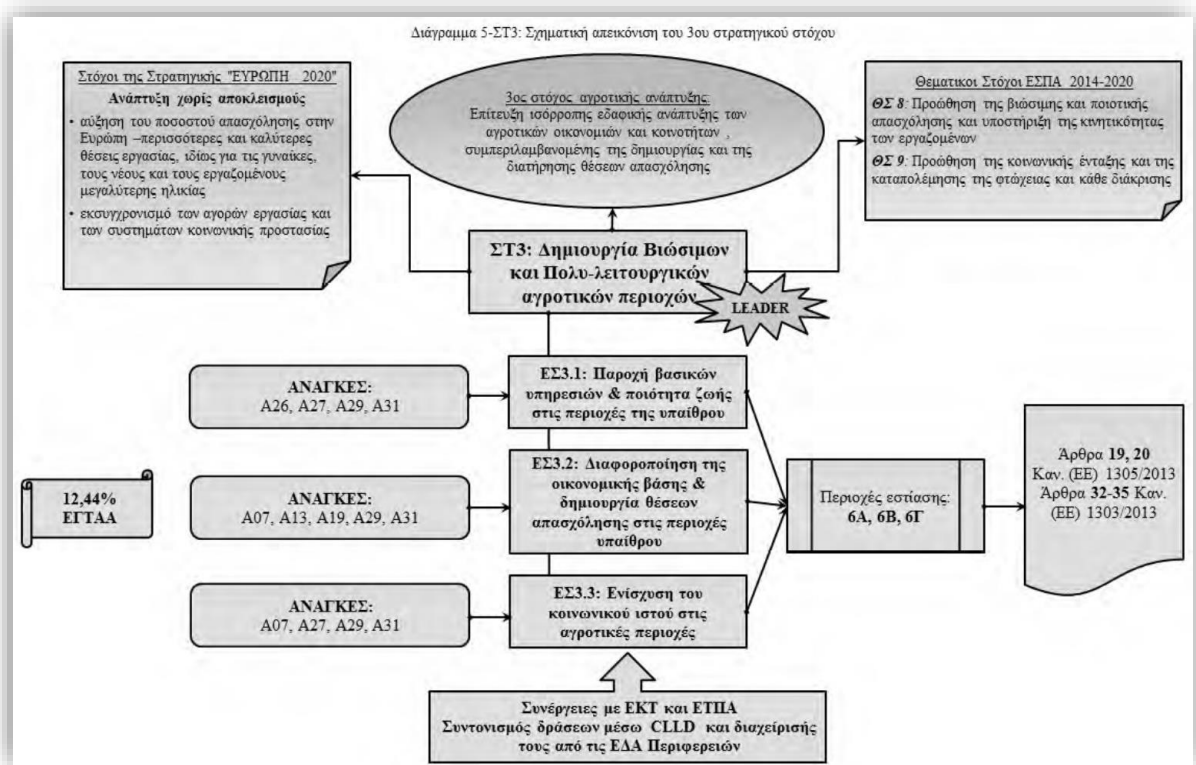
Διάγραμμα 5-ΣΤ3: Σχηματική απεικόνιση του 3ου στρατηγικού στόχου

Στόχοι της Στρατηγικής "ΕΥΡΩΠΗ 2020"
Ανάπτυξη χωρίς αποκλεισμούς
• αύξηση του ποσοστού απασχόλησης στην Ευρώπη –περισσότερες και καλύτερες θέσεις εργασίας, ιδίως για τις γυναίκες, τους νέους και τους εργαζομένους μεγαλύτερης ηλικίας
• εκσυγχρονισμό των αγορών εργασίας και των συστημάτων κοινωνικής προστασίας

3ος στόχος αγροτικής ανάπτυξης:
Επίτευξη ισόρροπης εδαφικής ανάπτυξης των αγροτικών οικονομιών και κοινοτήτων , συμπεριλαμβανομένης της δημιουργίας και της διατήρησης θέσεων απασχόλησης

Θεματικοί Στόχοι ΕΣΠΑ 2014-2020
ΘΣ 8: Προώθηση της βιώσιμης και ποιοτικής απασχόλησης και υποστήριξη της κινητικότητας των εργαζομένων
ΘΣ 9: Προώθηση της κοινωνικής ένταξης και της καταπολέμησης της φτώχειας και κάθε διάκρισης

ΣΤ3: Δημιουργία Βιώσιμων και Πολυ-λειτουργικών αγροτικών περιοχών

LEADER

ΑΝΑΓΚΕΣ:
Α26, Α27, Α29, Α31

ΕΣ3.1: Παροχή βασικών υπηρεσιών & ποιότητα ζωής στις περιοχές της υπαίθρου

12,44%
ΕΓΤΑΑ

ΑΝΑΓΚΕΣ:
Α07, Α13, Α19, Α29, Α31

ΕΣ3.2: Διαφοροποίηση της οικονομικής βάσης & δημιουργία θέσεων απασχόλησης στις περιοχές υπαίθρου

Περιοχές εστίασης:
6Α, 6Β, 6Γ

Άρθρα 19, 20
Καν. (ΕΕ) 1305/2013
Άρθρα 32-35 Καν. (ΕΕ) 1303/2013

ΑΝΑΓΚΕΣ:
Α07, Α27, Α29, Α31

ΕΣ3.3: Ενίσχυση του κοινωνικού ιστού στις αγροτικές περιοχές

Συνέργειες με ΕΚΤ και ΕΤΠΑ
Συντονισμός δράσεων μέσω CLLD και διαχείρισής τους από τις ΕΔΑ Περιφερειών